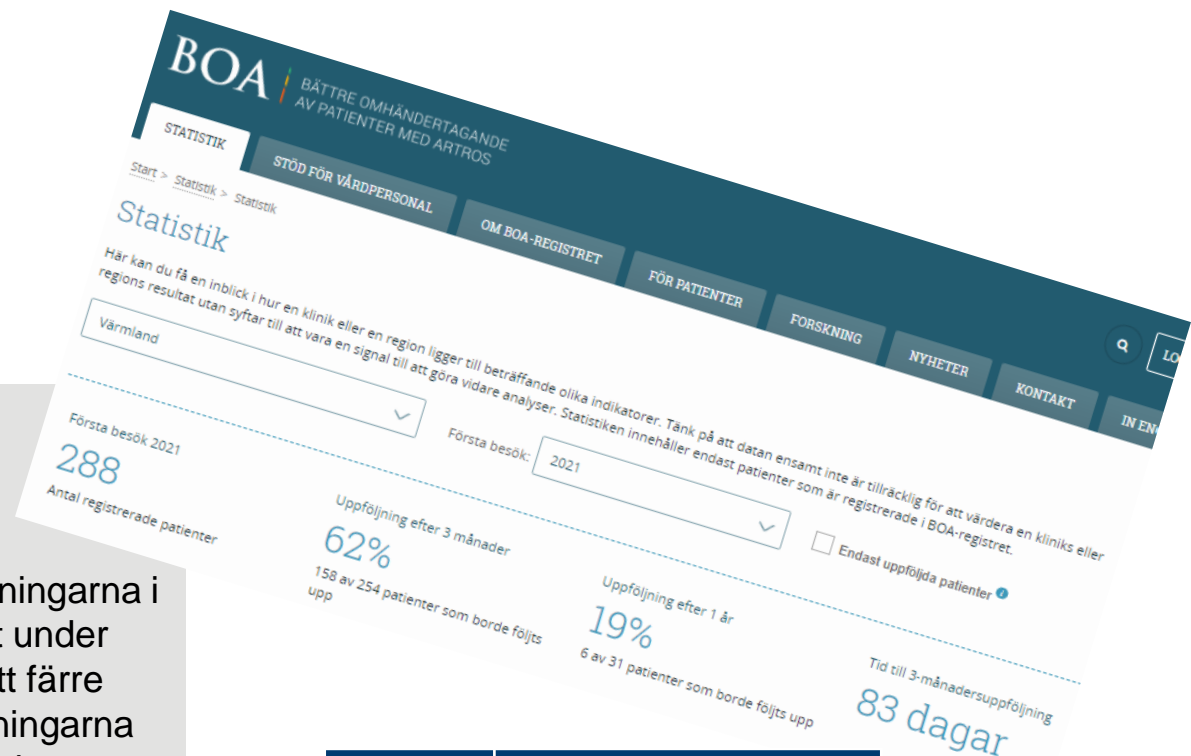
BOA | BÄTTRE OMHÄNDERTAGANDE AV PATIENTER MED ARTROS

STATISTIK
STÖD FÖR VÅRDPERSONAL
OM BOA-REGISTRET
FÖR PATIENTER
FORSKNING
NYHETER
KONTAKT
IN EN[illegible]
LO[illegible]

Start > Statistik > Statistik

Statistik

Här kan du få en inblick i hur en klinik eller en region ligger till beträffande olika indikatorer. Tänk på att datan ensamt inte är tillräcklig för att värdera en kliniks eller regions resultat utan syftar till att vara en signal till att göra vidare analyser. Statistiken innehåller endast patienter som är registrerade i BOA-registret.

Värmland

Första besök: 2021

Endast uppföljda patienter

Första besök 2021
288
Antal registrerade patienter

Uppföljning efter 3 månader
62%
158 av 254 patienter som borde följts upp

Uppföljning efter 1 år
19%
6 av 31 patienter som borde följts upp

Tid till 3-månadersuppföljning
83 dagar

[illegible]ningarna i
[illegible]t under
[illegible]tt färre
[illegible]ningarna